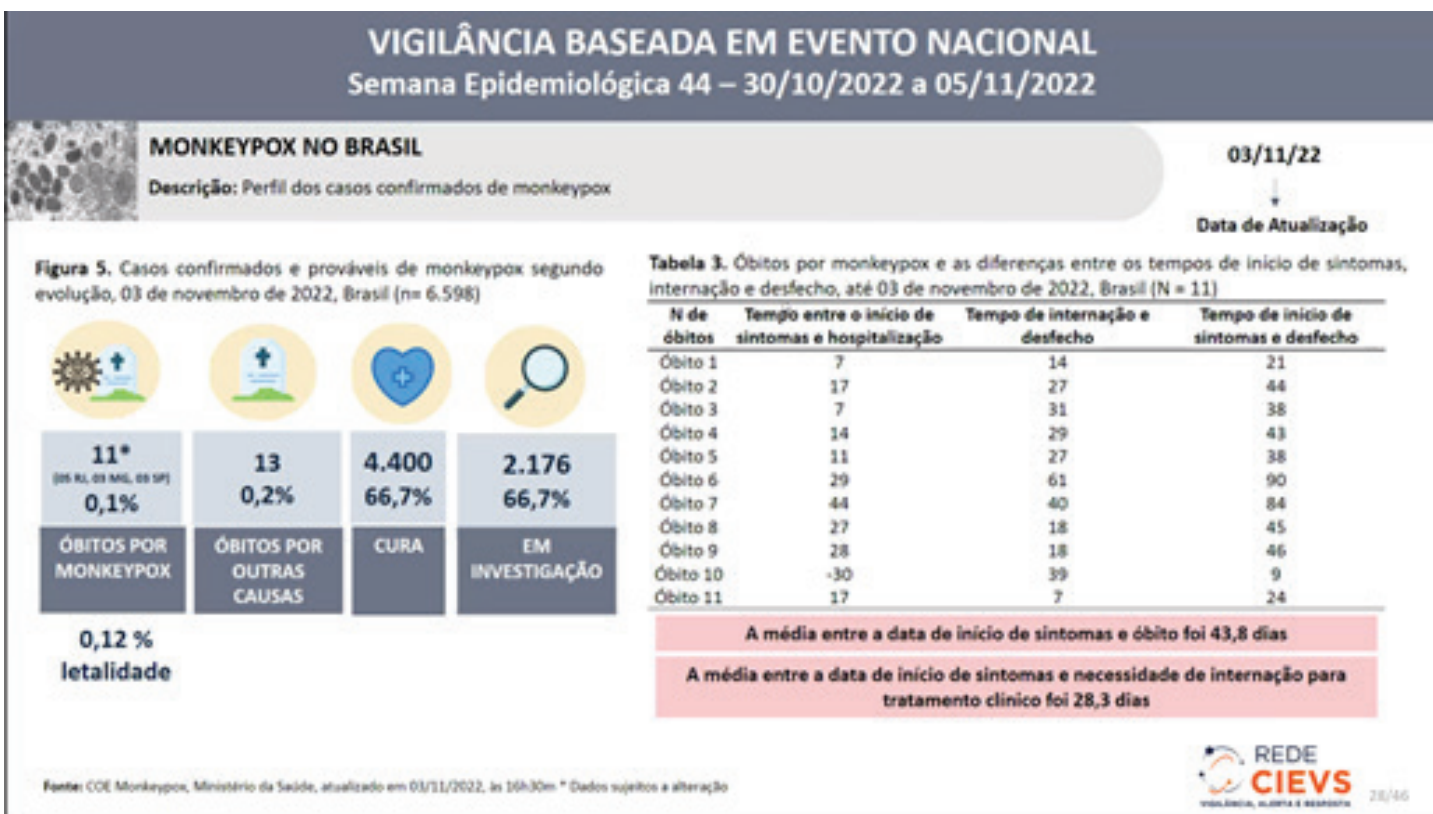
VIGILÂNCIA BASEADA EM EVENTO NACIONAL
Semana Epidemiológica 44 – 30/10/2022 a 05/11/2022

MONKEYPOX NO BRASIL

Descrição: Perfil dos casos confirmados de monkeypox

03/11/22

Data de Atualização

Figura 5. Casos confirmados e prováveis de monkeypox segundo evolução, 03 de novembro de 2022, Brasil (n= 6.598)

11*
(05 RJ, 03 MG, 03 SP)
0,1%
ÓBITOS POR MONKEYPOX

13
0,2%
ÓBITOS POR OUTRAS CAUSAS

4.400
66,7%
CURA

2.176
66,7%
EM INVESTIGAÇÃO

0,12 %
letalidade

Tabela 3. Óbitos por monkeypox e as diferenças entre os tempos de início de sintomas, internação e desfecho, até 03 de novembro de 2022, Brasil (N = 11)

| N de óbitos | Tempo entre o início de sintomas e hospitalização | Tempo de internação e desfecho | Tempo de início de sintomas e desfecho |
|---|---|---|---|
| Óbito 1 | 7 | 14 | 21 |
| Óbito 2 | 17 | 27 | 44 |
| Óbito 3 | 7 | 31 | 38 |
| Óbito 4 | 14 | 29 | 43 |
| Óbito 5 | 11 | 27 | 38 |
| Óbito 6 | 29 | 61 | 90 |
| Óbito 7 | 44 | 40 | 84 |
| Óbito 8 | 27 | 18 | 45 |
| Óbito 9 | 28 | 18 | 46 |
| Óbito 10 | -30 | 39 | 9 |
| Óbito 11 | 17 | 7 | 24 |

A média entre a data de início de sintomas e óbito foi 43,8 dias

A média entre a data de início de sintomas e necessidade de internação para tratamento clínico foi 28,3 dias

Fonte: COE Monkeypox, Ministério da Saúde, atualizado em 03/11/2022, às 16h30m * Dados sujeitos a alteração

REDE CIEVS
VIGILÂNCIA, ALERTA E RESPOSTA

28/46